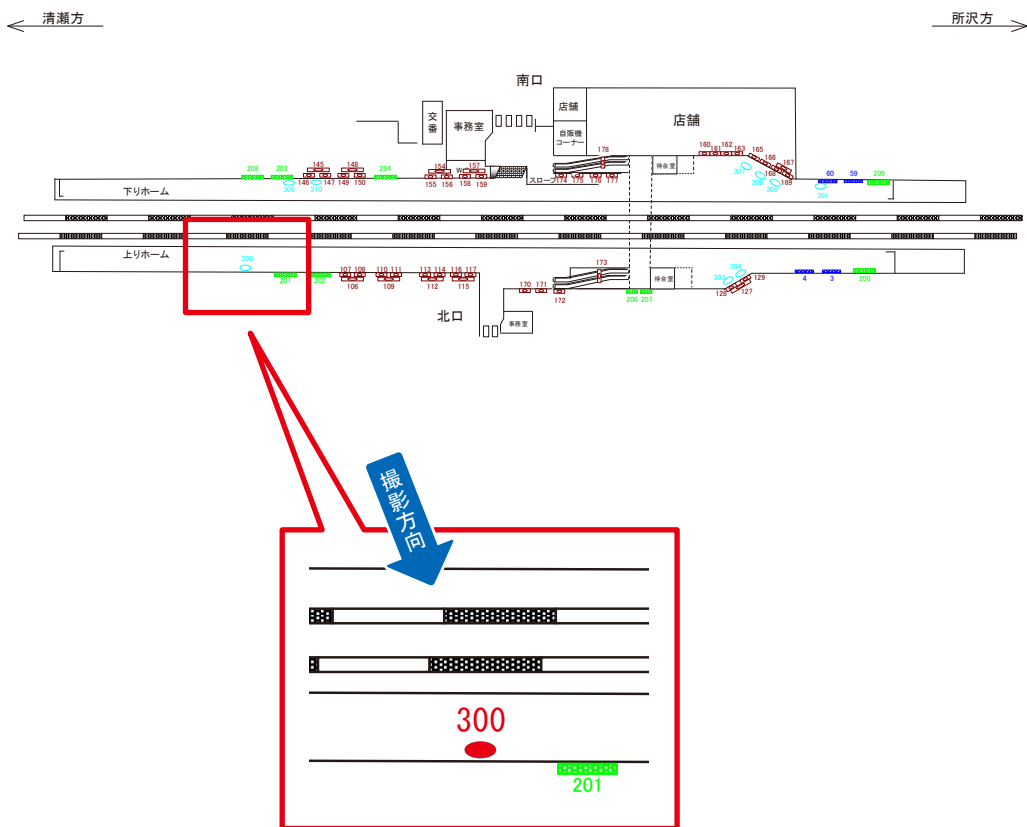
清瀬方

所沢方

南口

店舗

交番

事務室

自販機コーナー

店舗

208 203 145 148 294 154 157 178 160 161 162 163 165 166 167 60 59 209

146 147 149 150 155 156 W 158 159 174 175 176 177

308 310

待合室

307 162 305 169 306 301

下りホーム

スロープ

上りホーム

300

201 202 107 108 110 111 113 114 116 117 173 304 303 129 4 3 200

106 109 112 115 170 171 172 206 207 128 127

待合室

北口

事務室

撮影方向

300

201